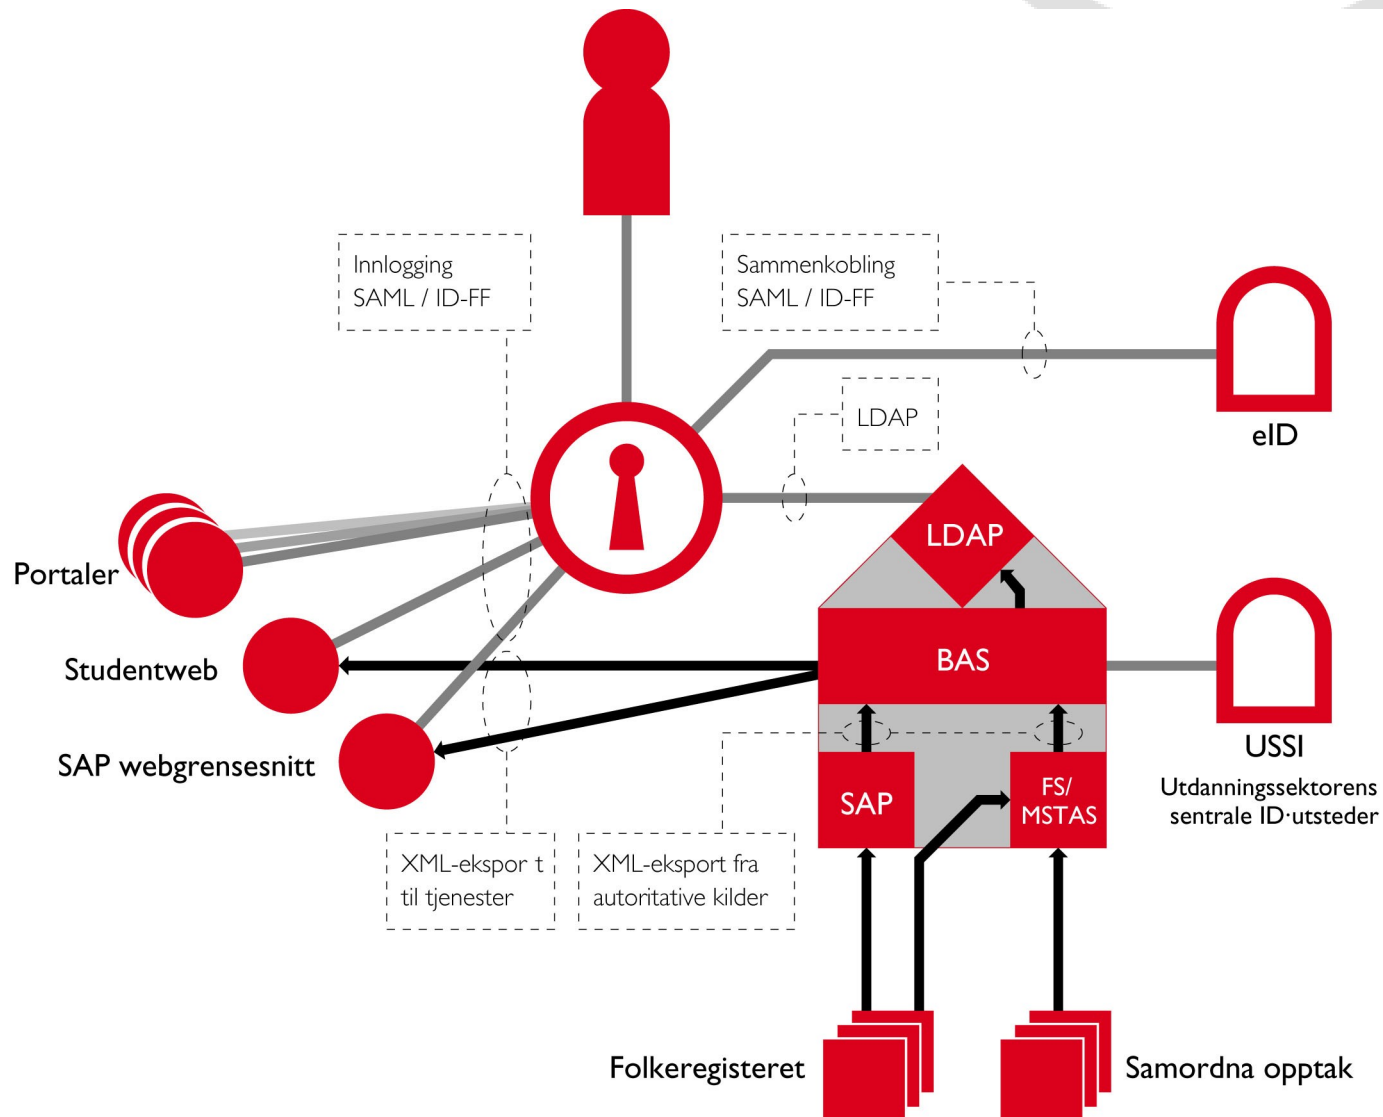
Innlogging
SAML / ID-FF

Sammenkobling
SAML / ID-FF

eID

LDAP

LDAP

Portaler

BAS

Studentweb

USSI

Utdanningssektorens
sentrale ID-utsteder

SAP webgrensesnitt

SAP

FS/
MSTAS

XML-ekspor t
til tjenester

XML-eksport fra
autoritative kilder

Folkeregisteret

Samordna opptak